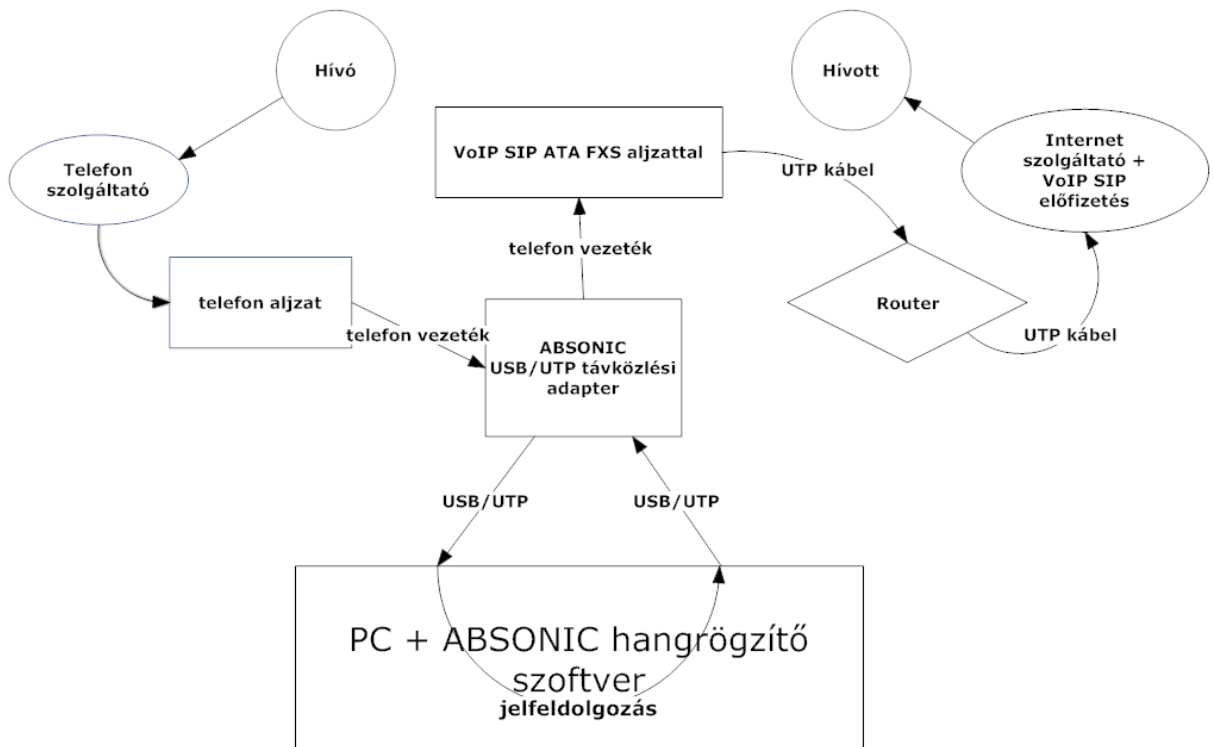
Hívó

Telefon szolgáltató

telefon aljzat

telefon vezeték

VoIP SIP ATA FXS aljzattal

telefon vezeték

UTP kábel

Hívott

Internet szolgáltató + VoIP SIP előfizetés

Router

UTP kábel

ABSONIC USB/UTP távközlési adapter

USB/UTP

USB/UTP

PC + ABSONIC hangrögzítő szoftver

jelfeldolgozás